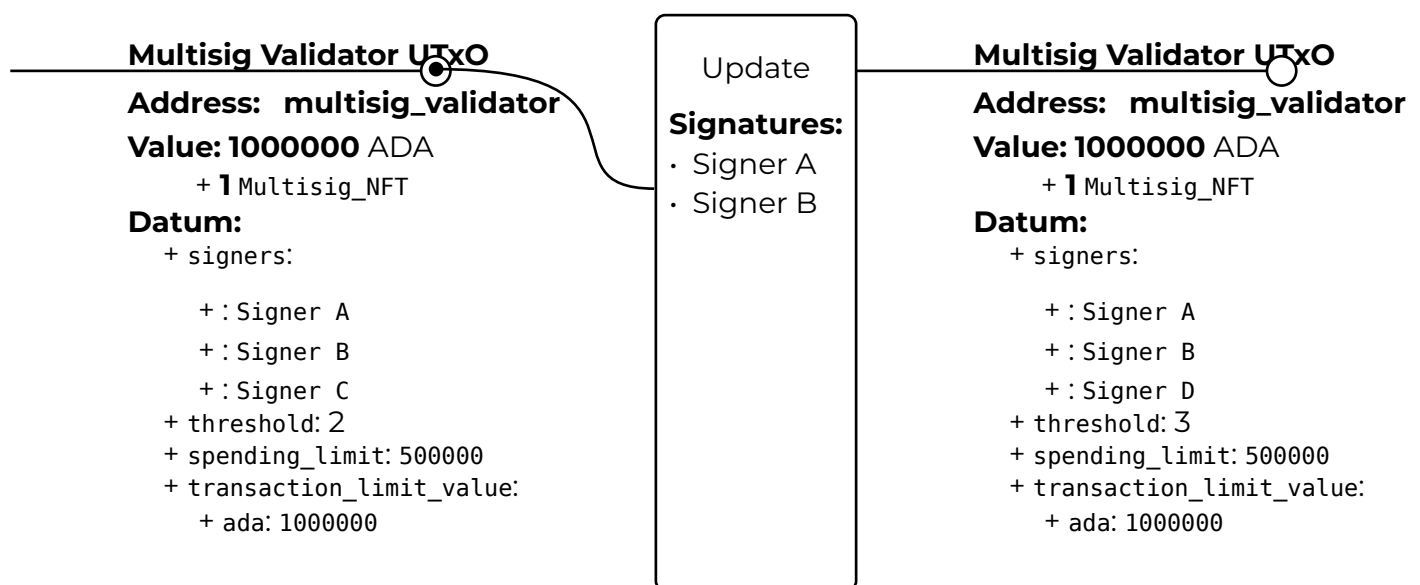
Multisig Validator UTxO
Address: multisig_validator
Value: 1000000 ADA
+ 1 Multisig_NFT
Datum:
+ signers:
+ : Signer A
+ : Signer B
+ : Signer C
+ threshold: 2
+ spending_limit: 500000
+ transaction_limit_value:
+ ada: 1000000

Update
Signatures:
· Signer A
· Signer B

Multisig Validator UTxO
Address: multisig_validator
Value: 1000000 ADA
+ 1 Multisig_NFT
Datum:
+ signers:
+ : Signer A
+ : Signer B
+ : Signer D
+ threshold: 3
+ spending_limit: 500000
+ transaction_limit_value:
+ ada: 1000000